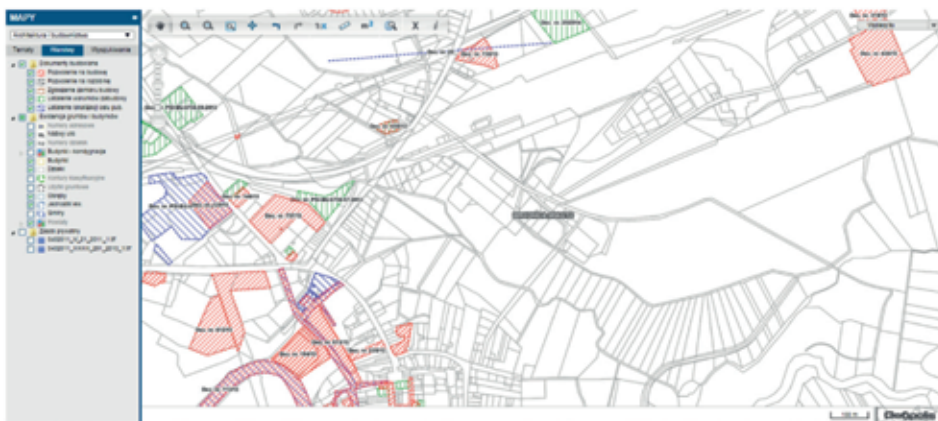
MAPY

Architektura i budownictwo

Tematy | Warstwy | Wyszukiwanie

Dokumenty budowlane
Pozwolenie na budowę
Pozwolenie na rozbiórkę
Zgłoszenie zamiaru budowy
Udzielenie pozwolenia (zatwierdz.)
Udzielenie rozwiązań we. pos.
Ewidencja gruntów i budynków
Numery adresowe
Nazwy ulic
Numery działek
Budynki i kondygnacja
Budynki
Działki
Kontury klasyfikacyjne
Użytki gruntowe
Obręby
Jednostki ewid.
Gminy
Powiaty
Zdjęcia lotnicze

GeoOpole